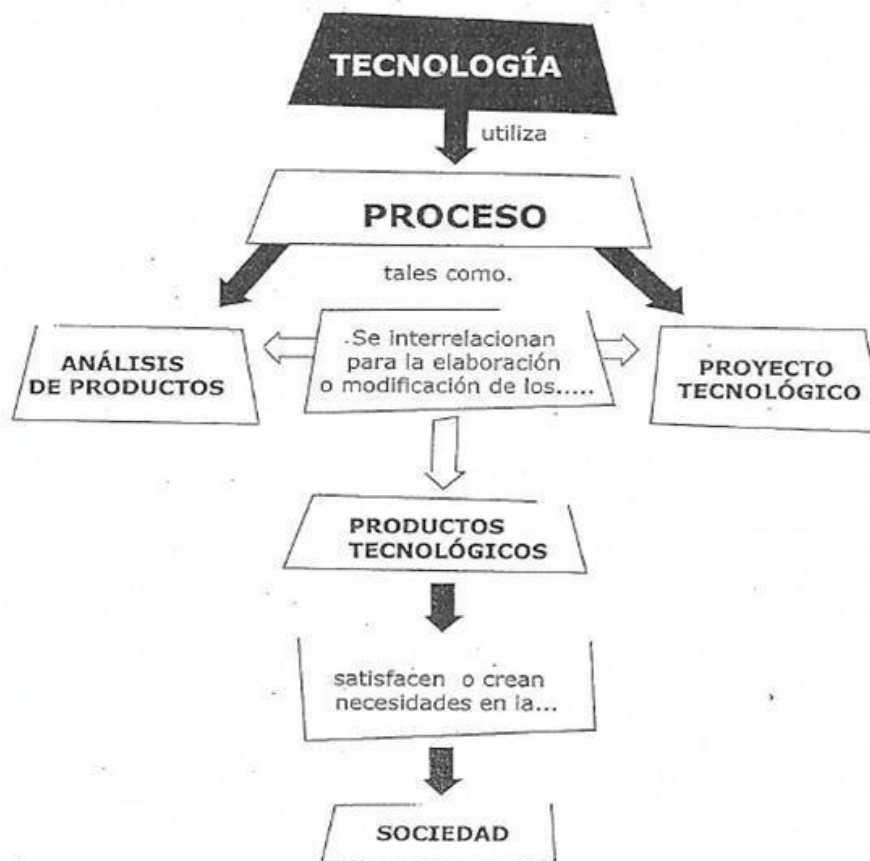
TECNOLOGÍA

utiliza

PROCESO

tales como.

ANÁLISIS DE PRODUCTOS

.Se interrelacionan para la elaboración o modificación de los.....

PROYECTO TECNOLÓGICO

PRODUCTOS TECNOLÓGICOS

satisfacen o crean necesidades en la...

SOCIEDAD